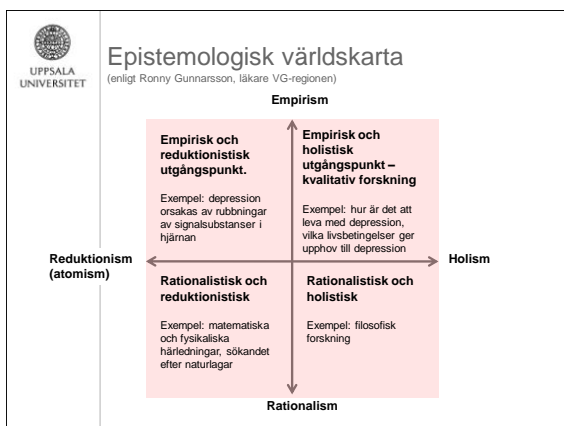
UPPSALA UNIVERSITET

Epistemologisk världskarta
(enligt Ronny Gunnarsson, läkare VG-regionen)

Empirism

Empirisk och reduktionistisk utgångspunkt.

Exempel: depression orsakas av rubbningar av signalsubstanser i hjärnan

Empirisk och holistisk utgångspunkt – kvalitativ forskning

Exempel: hur är det att leva med depression, vilka livsbetingelser ger upphov till depression

Reduktionism (atomism)

Holism

Rationalistisk och reduktionistisk

Exempel: matematiska och fysikaliska härledningar, sökandet efter naturlagar

Rationalistisk och holistisk

Exempel: filosofisk forskning

Rationalism